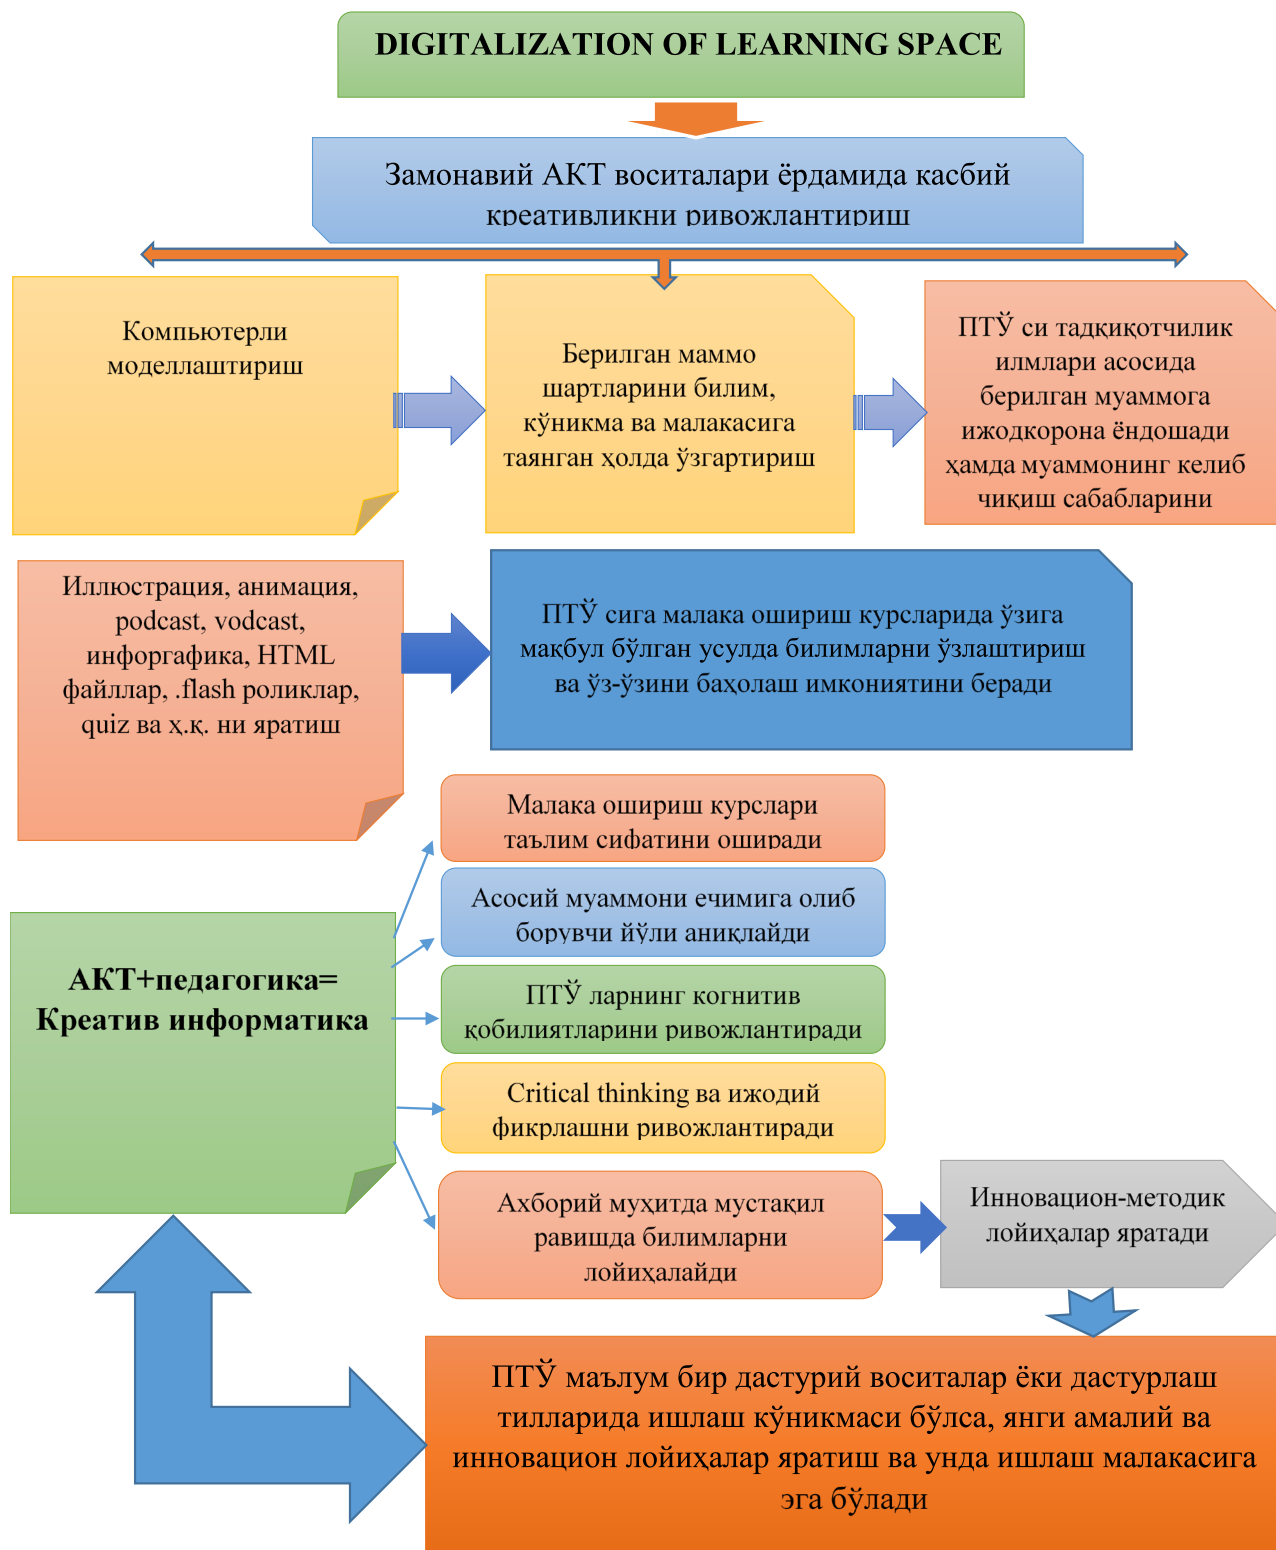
DIGITALIZATION OF LEARNING SPACE

Замонавий АКТ воситалари ёрдамида касбий креативликни ривожлантириш

Компьютерли моделлаштириш

Берилган маммо шартларини билим, кўникма ва малакасига таянган ҳолда ўзгартириш

ПТЎ си тадқиқотчилик илмлари асосида берилган муаммога ижодкорона ёндошади ҳамда муаммонинг келиб чиқиш сабабларини

Иллюстрация, анимация, podcast, vodcast, инфорграфика, HTML файллар, .flash роликлар, quiz ва ҳ.қ. ни яратиш

ПТЎ сига малака ошириш курсларида ўзига мақбул бўлган усулда билимларни ўзлаштириш ва ўз-ўзини баҳолаш имкониятини беради

Малака ошириш курслари таълим сифатини оширади

Асосий муаммони ечимига олиб борувчи йўли аниқлайди

АКТ+педагогика= Креатив информатика

ПТЎ ларнинг когнитив қобилиятларини ривожлантиради

Critical thinking ва ижодий фикрлашни ривожлантиради

Ахборий муҳитда мустақил равишда билимларни лойиҳалайди

Инновацион-методик лойиҳалар яратади

ПТЎ маълум бир дастурий воситалар ёки дастурлаш тилларида ишлаш кўникмаси бўлса, янги амалий ва инновацион лойиҳалар яратиш ва унда ишлаш малакасига эга бўлади